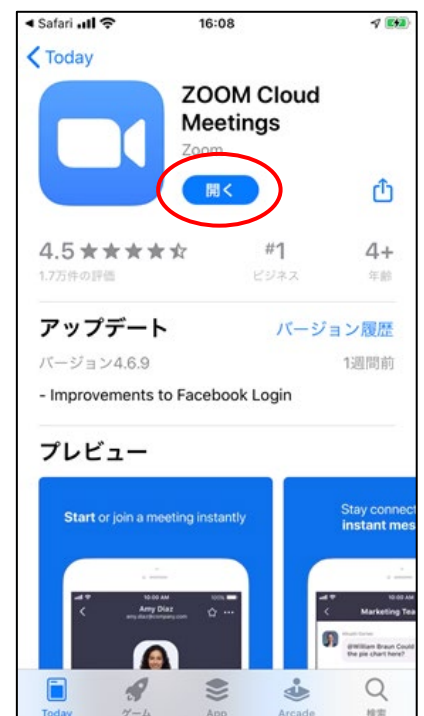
◀ Safari 16:08

< Today

ZOOM Cloud Meetings

Zoom

開く

4.5 ★★★★☆
1.7万件の評価

#1
ビジネス

4+
年齢

アップデート

バージョン履歴

バージョン4.6.9

1週間前

- Improvements to Facebook Login

プレビュー

Start or join a meeting instantly

10:00 AM

Amy Diaz
amy.diaz@company.com

Stay connect
instant mes

10:00 AM

Marketing Tea

@William Braun Could the pie chart here?

Today ゲーム App Arcade 検索